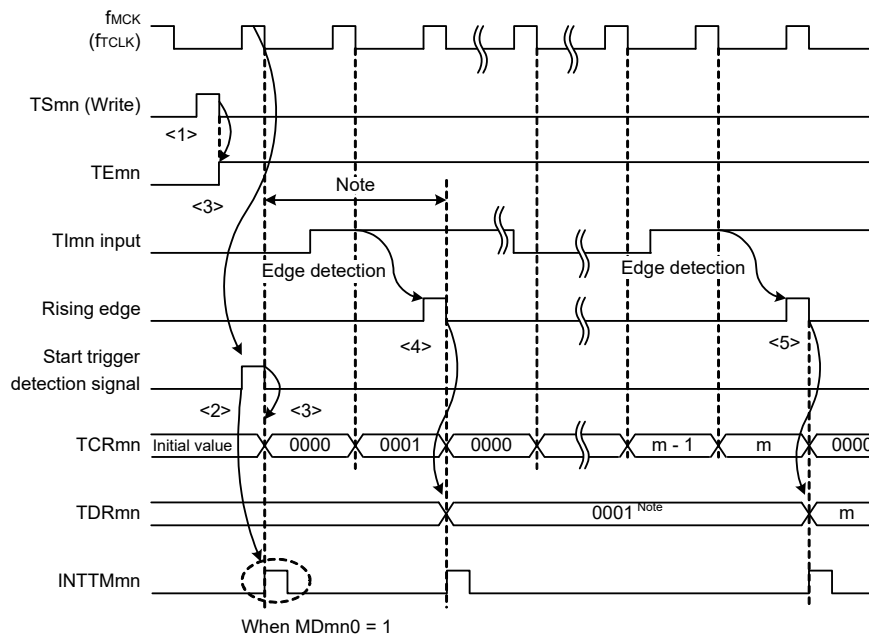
$f_{MCK}$
($f_{TCLK}$)

TSmn (Write)

<1>

TEmn

<3>

Note

TImn input

Edge detection

Edge detection

Rising edge

<4>

<5>

Start trigger detection signal

<2>

<3>

TCRmn

Initial value

0000

0001

0000

m - 1

m

000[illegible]

TDRmn

0001 Note

m

INTTMmn

When MDmn0 = 1